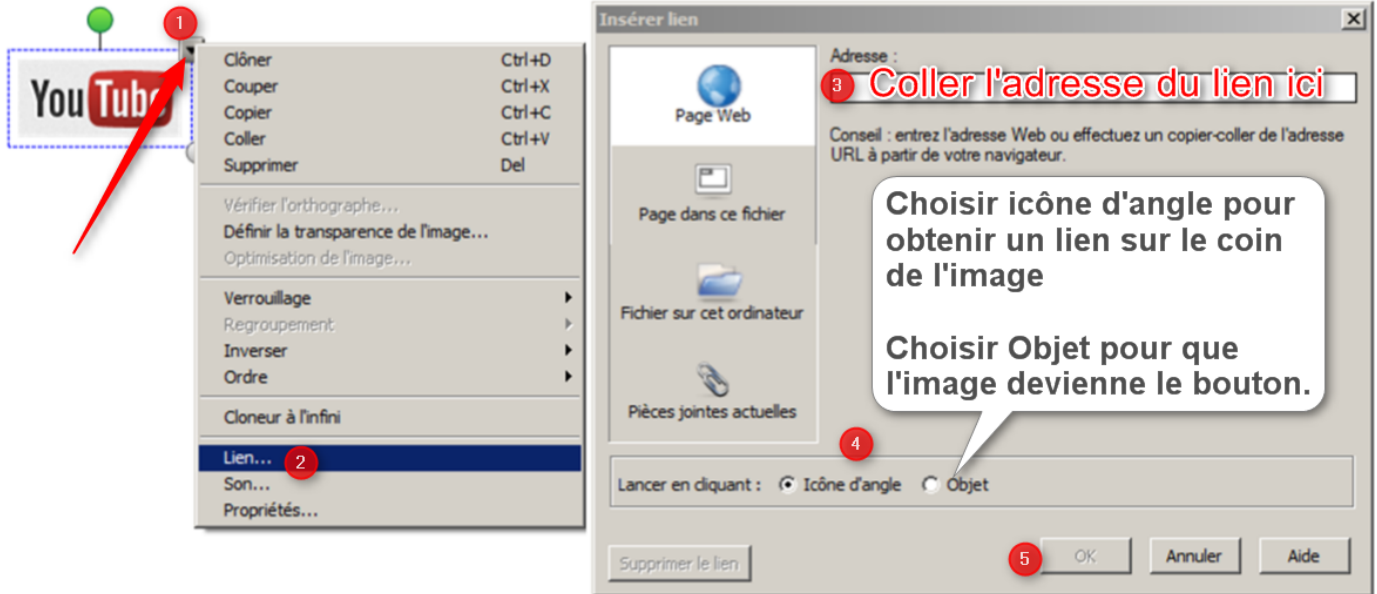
YouTube

1

Clôner Ctrl+D
Couper Ctrl+X
Copier Ctrl+C
Coller Ctrl+V
Supprimer Del

Vérifier l'orthographe...
Définir la transparence de l'image...
Optimisation de l'image...

Verrouillage
Regroupement
Inverser
Ordre

Cloneur à l'infini

Lien... 2
Son...
Propriétés...

Insérer lien

Page Web

Page dans ce fichier

Fichier sur cet ordinateur

Pièces jointes actuelles

Adresse :

3 Coller l'adresse du lien ici

Conseil : entrez l'adresse Web ou effectuez un copier-coller de l'adresse URL à partir de votre navigateur.

Choisir icône d'angle pour obtenir un lien sur le coin de l'image

Choisir Objet pour que l'image devienne le bouton.

4

Lancer en cliquant : Icône d'angle Objet

Supprimer le lien

5 OK Annuler Aide